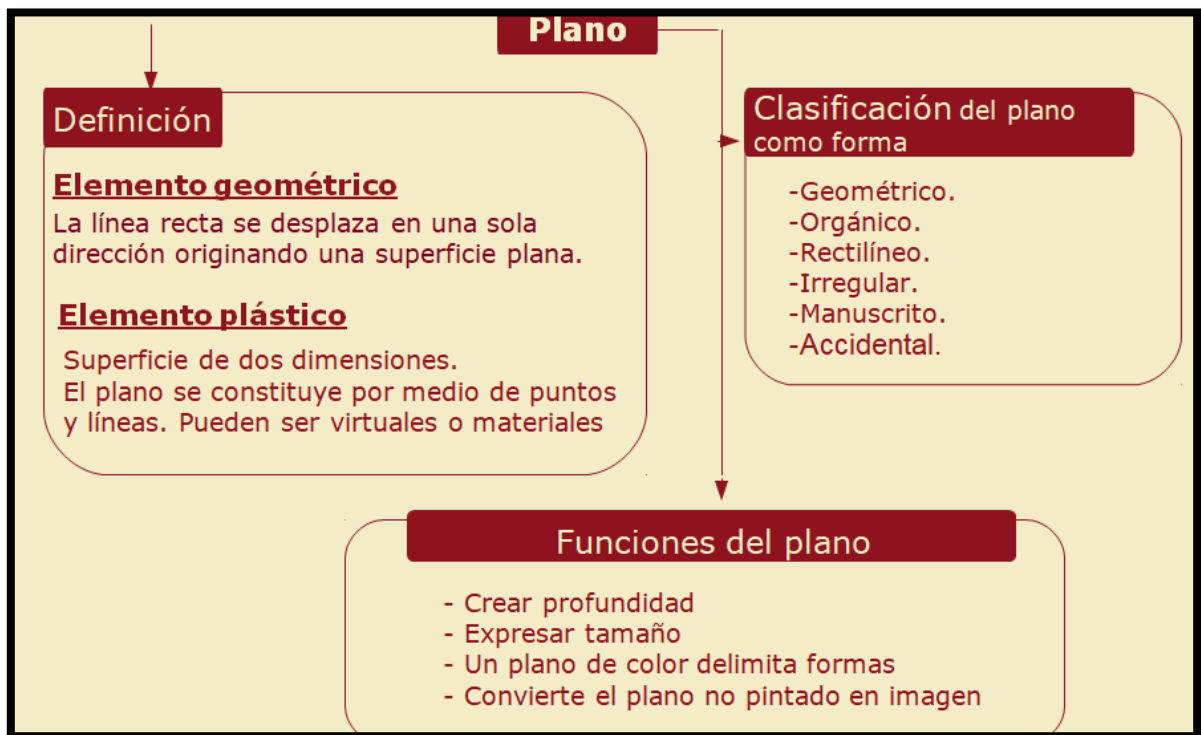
Plano

Definición

Elemento geométrico

La línea recta se desplaza en una sola dirección originando una superficie plana.

Elemento plástico

Superficie de dos dimensiones.
El plano se constituye por medio de puntos y líneas. Pueden ser virtuales o materiales

Clasificación del plano como forma

-Geométrico.
-Orgánico.
-Rectilíneo.
-Irregular.
-Manuscrito.
-Accidental.

Funciones del plano

- Crear profundidad
- Expresar tamaño
- Un plano de color delimita formas
- Convierte el plano no pintado en imagen